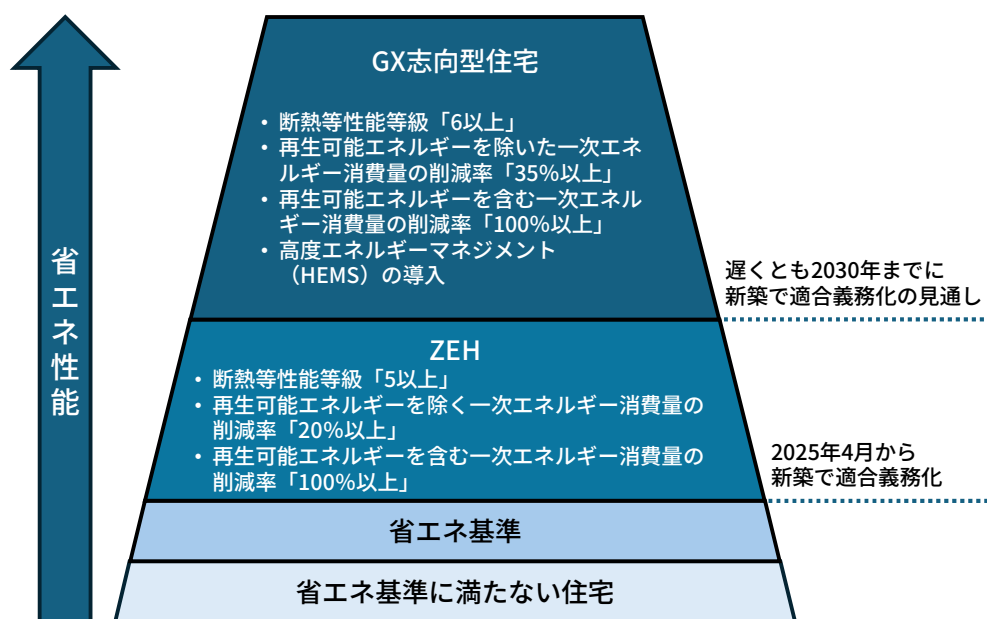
省エネ性能

GX志向型住宅

・断熱等性能等級「6以上」
・再生可能エネルギーを除いた一次エネルギー消費量の削減率「35%以上」
・再生可能エネルギーを含む一次エネルギー消費量の削減率「100%以上」
・高度エネルギーマネジメント（HEMS）の導入

遅くとも2030年までに新築で適合義務化の見通し

ZEH

・断熱等性能等級「5以上」
・再生可能エネルギーを除く一次エネルギー消費量の削減率「20%以上」
・再生可能エネルギーを含む一次エネルギー消費量の削減率「100%以上」

2025年4月から新築で適合義務化

省エネ基準

省エネ基準に満たない住宅